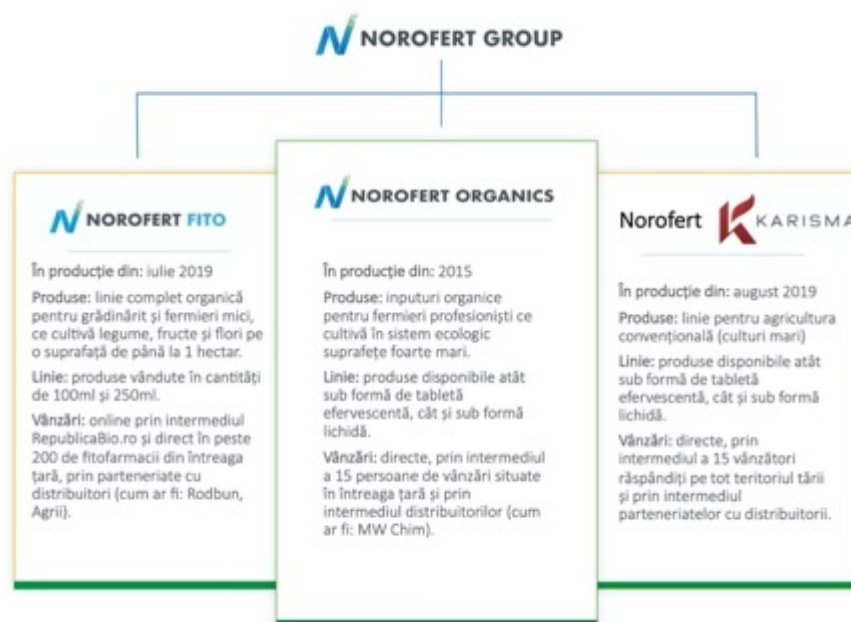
NOROFERT GROUP

NOROFERT FITO

În producție din: iulie 2019

Produse: linie complet organică pentru grădinărit și fermieri mici, ce cultivă legume, fructe și flori pe o suprafață de până la 1 hectar.

Linie: produse vândute în cantități de 100ml și 250ml.

Vânzări: online prin intermediul RepublicaBio.ro și direct în peste 200 de fitofarmacii din întreaga țară, prin parteneriate cu distribuitori (cum ar fi: Rodbun, Agrii).

NOROFERT ORGANICS

În producție din: 2015

Produse: inputuri organice pentru fermieri profesioniști ce cultivă în sistem ecologic suprafețe foarte mari.

Linie: produse disponibile atât sub formă de tabletă efervescentă, cât și sub formă lichidă.

Vânzări: directe, prin intermediul a 15 persoane de vânzări situate în întreaga țară și prin intermediul distribuitorilor (cum ar fi: MW Chim).

Norofert KARISMA

În producție din: august 2019

Produse: linie pentru agricultura convențională (culturi mari)

Linie: produse disponibile atât sub formă de tabletă efervescentă, cât și sub formă lichidă.

Vânzări: directe, prin intermediul a 15 vânzători răspândiți pe tot teritoriul țării și prin intermediul parteneriatelor cu distribuitorii.